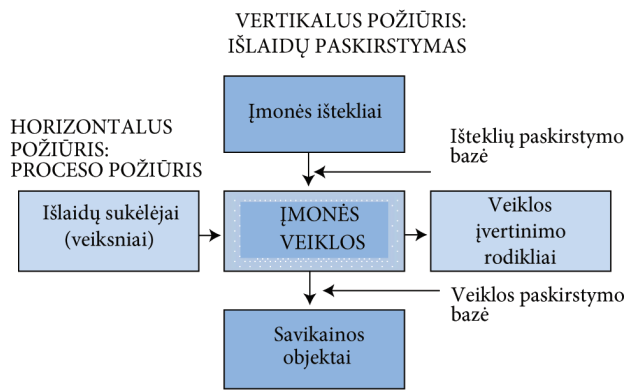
VERTIKALUS POŽIŪRIS:
IŠLAIDŲ PASKIRSTYMAS

Įmonės ištekliai

HORIZONTALUS POŽIŪRIS:
PROCESO POŽIŪRIS

Išteklių paskirstymo bazė

Išlaidų sukėlėjai (veiksniai)

ĮMONĖS VEIKLOS

Veiklos įvertinimo rodikliai

Veiklos paskirstymo bazė

Savikainos objektai